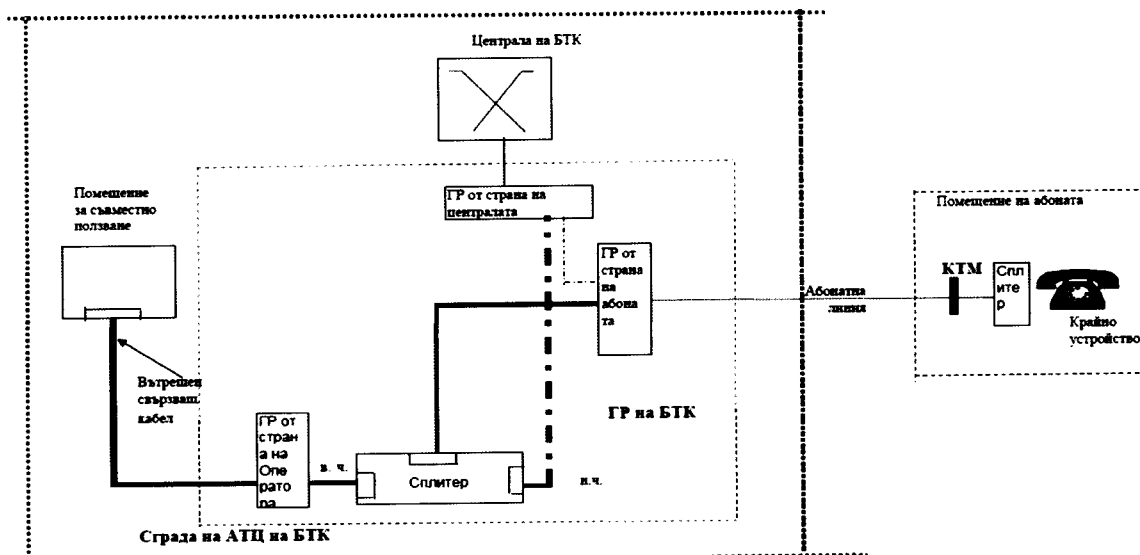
Централа на БТК

Помещение за съвместно ползване

ГР от страна на централата

ГР от страна на абоната

Помещение на абоната

Абонатна линия

КТМ

Сплитер

Крайно устройство

Вътрешен свързващ кабел

ГР на БТК

ГР от страна на Оператора

в. ч.

Сплитер

н.ч.

Сграда на АТЦ на БТК